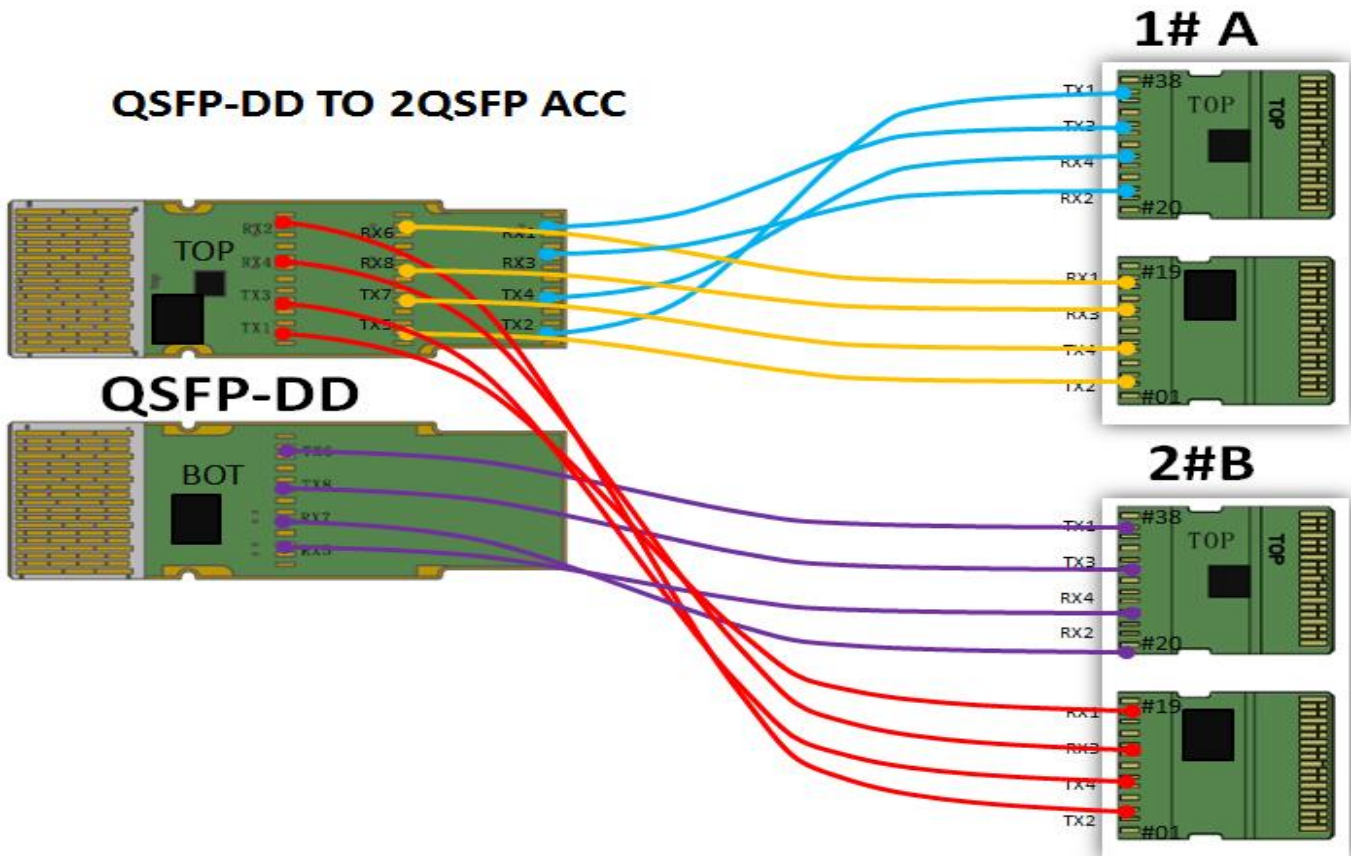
QSFP-DD TO 2QSFP ACC

TOP
RX2
RX4
TX3
TX1
RX6
RX8
TX7
TX5
RX1
RX3
TX4
TX2

QSFP-DD

BOT
TX6
TX8
RX7
RX5

1# A
TX1
TX3
RX4
RX2
#38
#20
TOP
TOP
RX1
RX3
TX4
TX2
#19
#01

2#B
TX1
TX3
RX4
RX2
#38
#20
TOP
TOP
RX1
RX3
TX4
TX2
#19
#01